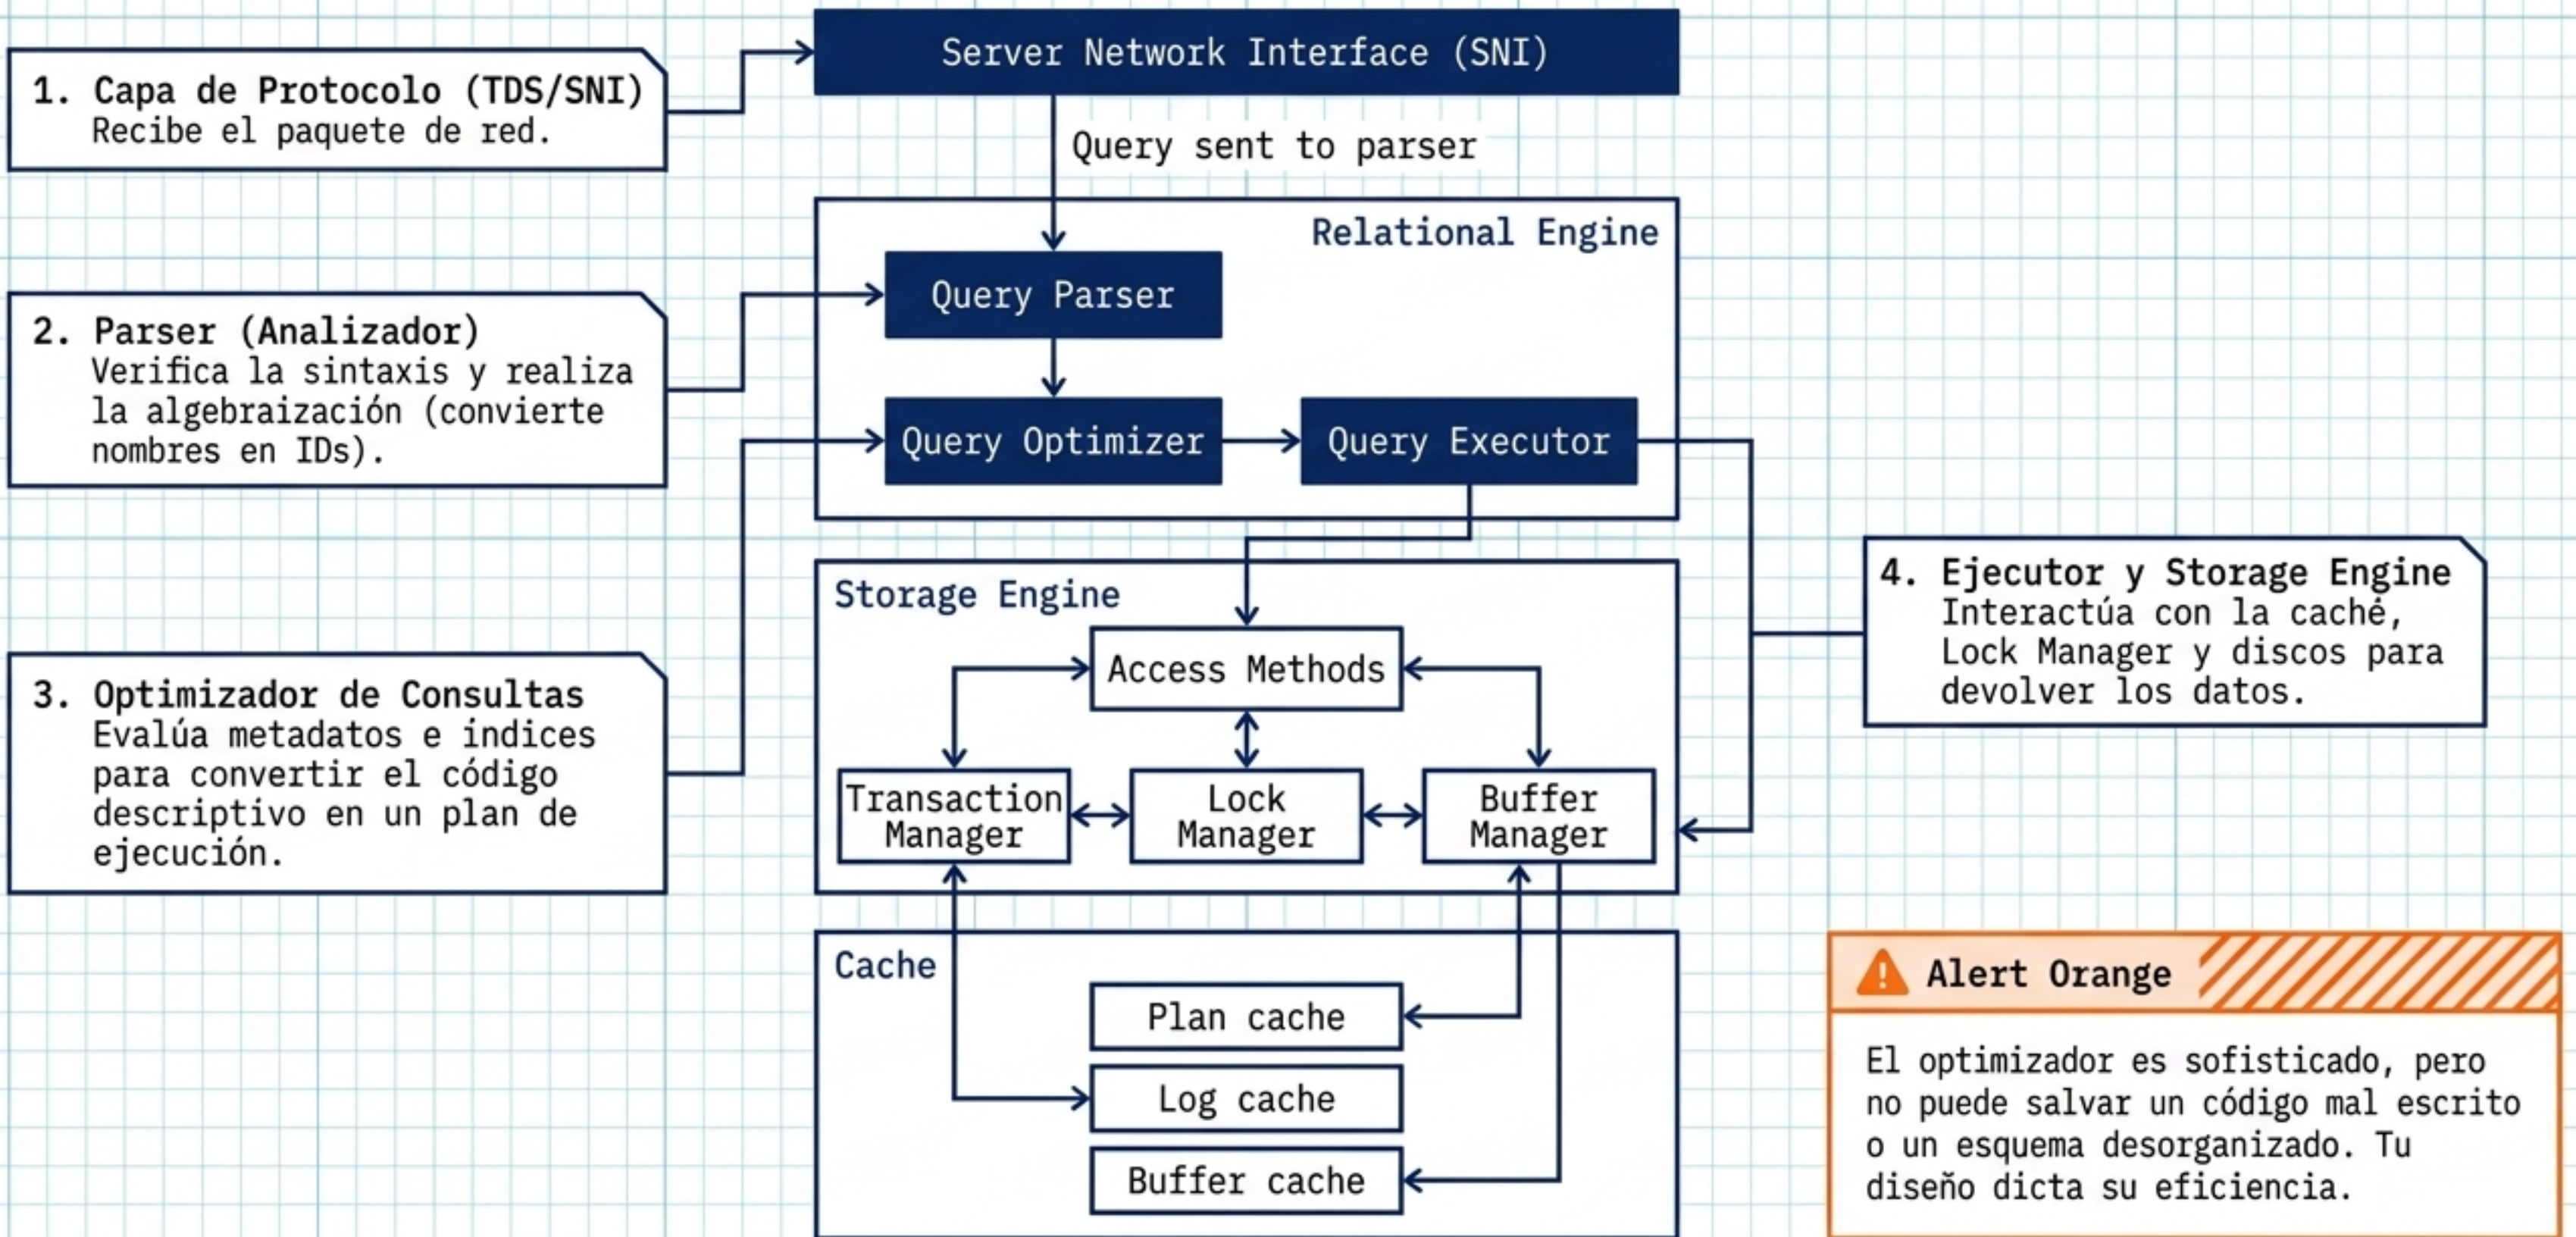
1. Capa de Protocolo (TDS/SNI)
Recibe el paquete de red.

Server Network Interface (SNI)

Query sent to parser

Relational Engine

Query Parser

2. Parser (Analizador)
Verifica la sintaxis y realiza la algebraización (convierte nombres en IDs).

Query Optimizer

Query Executor

3. Optimizador de Consultas
Evalúa metadatos e indices para convertir el código descriptivo en un plan de ejecución.

Storage Engine

Access Methods

Transaction Manager

Lock Manager

Buffer Manager

4. Ejecutor y Storage Engine
Interactúa con la caché, Lock Manager y discos para devolver los datos.

Cache

Plan cache

Log cache

Buffer cache

Alert Orange

El optimizador es sofisticado, pero no puede salvar un código mal escrito o un esquema desorganizado. Tu diseño dicta su eficiencia.